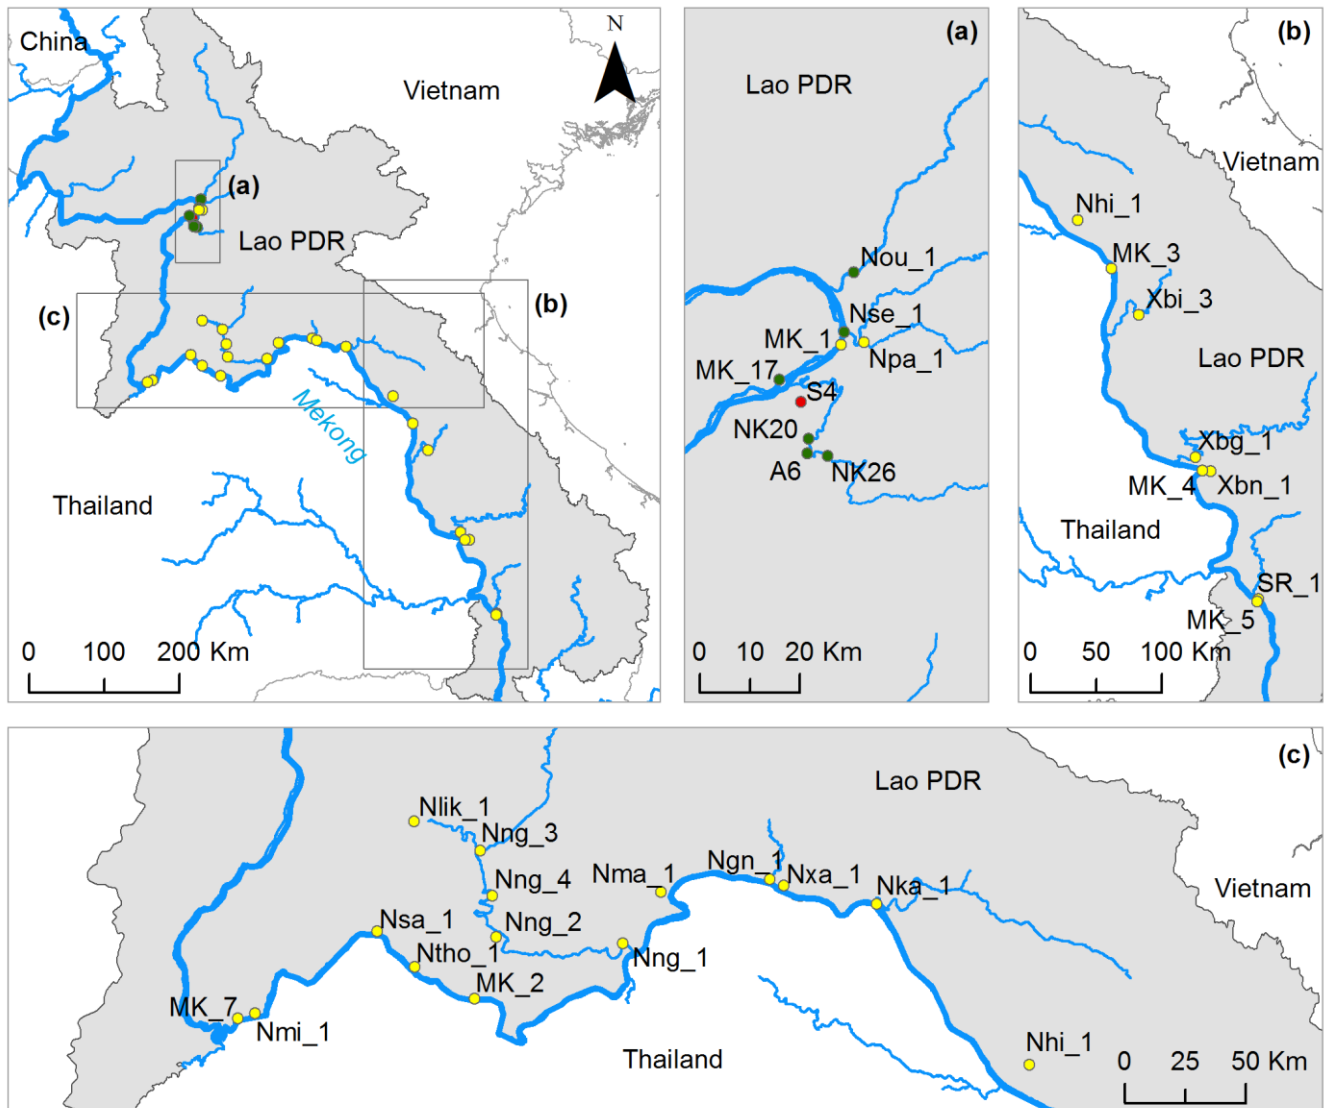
China

N

Vietnam

(a)

Lao PDR

(c)

(b)

Mekong

Thailand

0 100 200 Km

(a)

Lao PDR

Nou_1

Nse_1

MK_1

Npa_1

MK_17

S4

NK20

A6

NK26

0 10 20 Km

(b)

Vietnam

Nhi_1

MK_3

Xbi_3

Lao PDR

Xbg_1

MK_4

Xbn_1

Thailand

SR_1

MK_5

0 50 100 Km

(c)

Lao PDR

Vietnam

Nlik_1

Nng_3

Nng_4

Nma_1

Ngn_1

Nxa_1

Nka_1

Nsa_1

Nng_2

Ntho_1

Nng_1

MK_2

MK_7

Nmi_1

Thailand

Nhi_1

0 25 50 Km